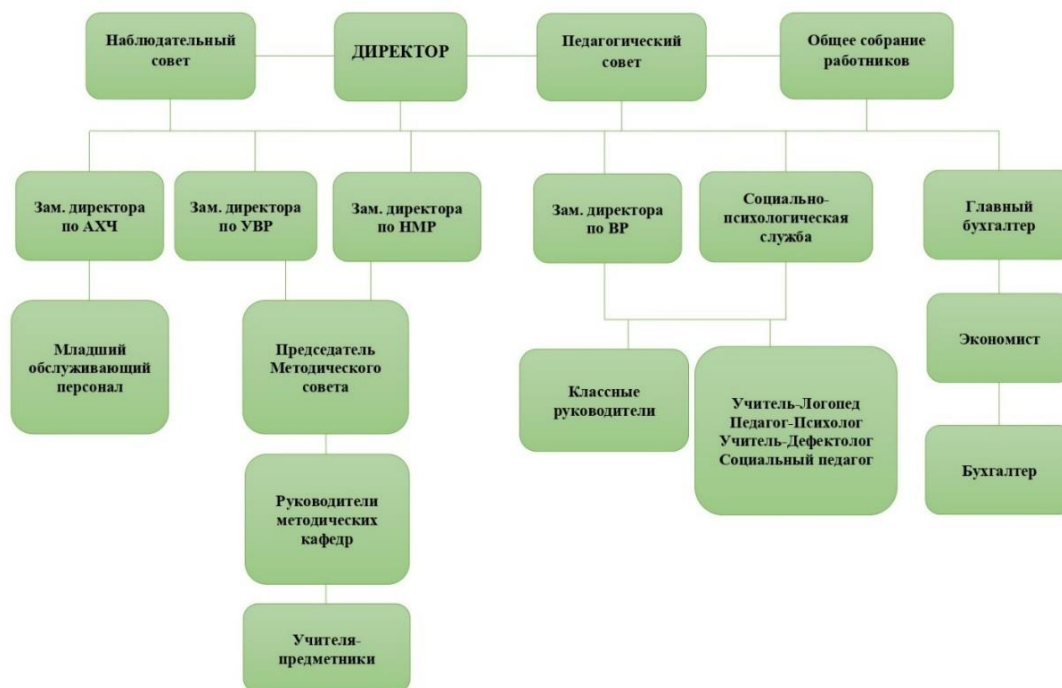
Наблюдательный совет

ДИРЕКТОР

Педагогический совет

Общее собрание работников

Зам. директора по АХЧ

Зам. директора по УВР

Зам. директора по НМР

Зам. директора по ВР

Социально-психологическая служба

Главный бухгалтер

Младший обслуживающий персонал

Председатель Методического совета

Руководители методических кафедр

Учителя-предметники

Классные руководители

Учитель-Логопед
Педагог-Психолог
Учитель-Дефектолог
Социальный педагог

Экономист

Бухгалтер